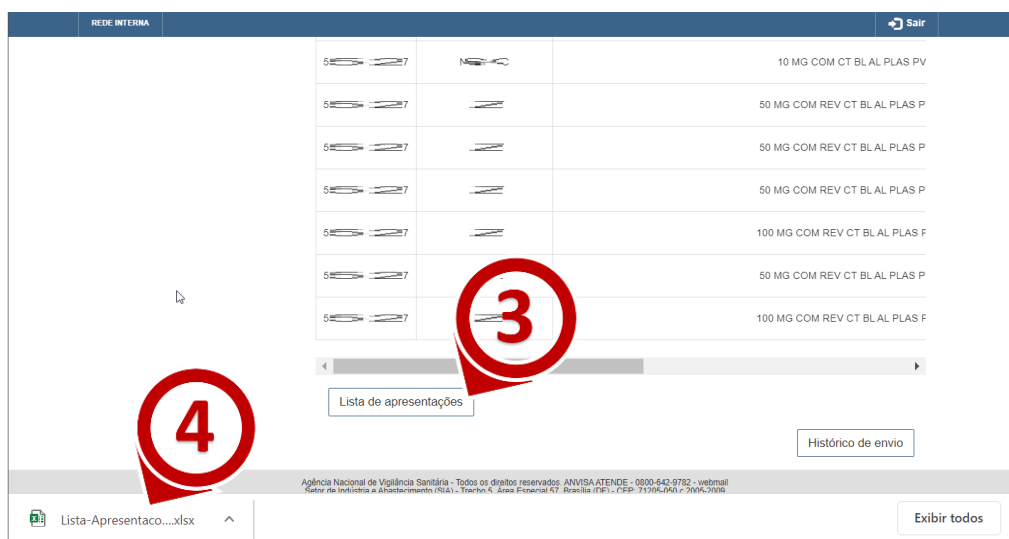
REDE INTERNA

Sair

| 5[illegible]7 | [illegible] | 10 MG COM CT BL AL PLAS PV |
|---|---|---|
| 5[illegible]7 | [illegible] | 50 MG COM REV CT BL AL PLAS P |
| 5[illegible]7 | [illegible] | 50 MG COM REV CT BL AL PLAS P |
| 5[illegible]7 | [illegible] | 50 MG COM REV CT BL AL PLAS P |
| 5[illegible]7 | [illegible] | 100 MG COM REV CT BL AL PLAS P |
| 5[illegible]7 | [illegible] | 50 MG COM REV CT BL AL PLAS P |
| 5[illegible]7 | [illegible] | 100 MG COM REV CT BL AL PLAS P |

3

Lista de apresentações

4

Histórico de envio

Agência Nacional de Vigilância Sanitária - Todos os direitos reservados. ANVISA ATENDE - 0800-642-9782 - webmail
Setor de Indústria e Abastecimento (SIA) - Trecho 5, Área Especial 57, Brasília (DF) - CEP: 71205-050 c 2005-2009

Lista-Apresentaco....xlsx

Exibir todos